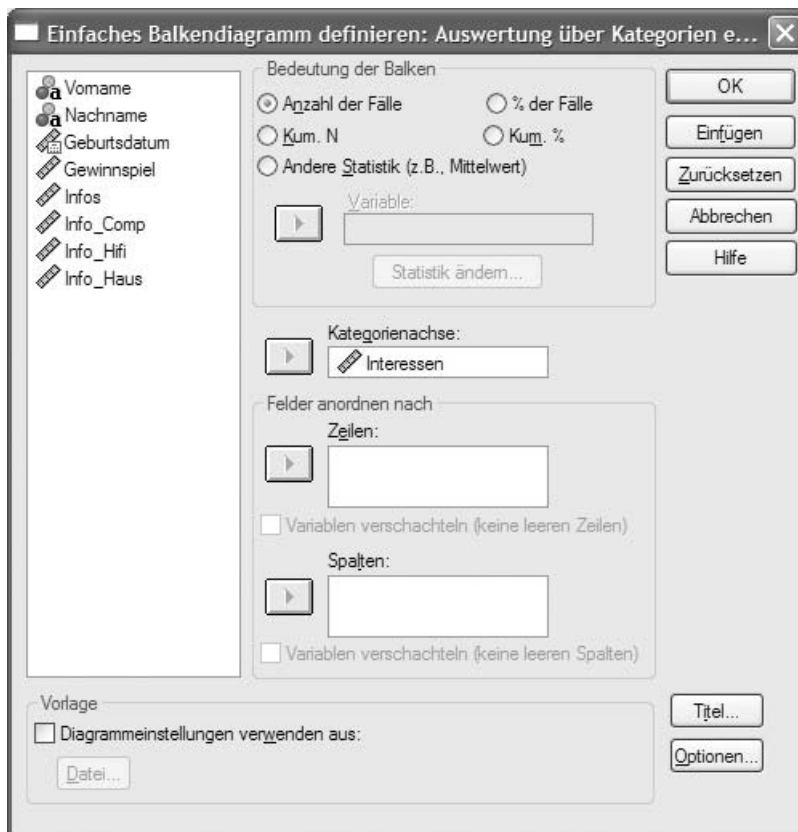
Einfaches Balkendiagramm definieren: Auswertung über Kategorien e...

Vorname
Nachname
Geburtsdatum
Gewinnspiel
Infos
Info_Comp
Info_Hifi
Info_Haus

Bedeutung der Balken
Anzahl der Fälle
% der Fälle
Kum. N
Kum. %
Andere Statistik (z.B., Mittelwert)
Variable:
Statistik ändern...

Kategorienachse:
Interessen

Felder anordnen nach
Zeilen:
Variablen verschachteln (keine leeren Zeilen)
Spalten:
Variablen verschachteln (keine leeren Spalten)

OK
Einfügen
Zurücksetzen
Abbrechen
Hilfe

Vorlage
Diagrammeinstellungen verwenden aus:
Datei...

Titel...
Optionen...